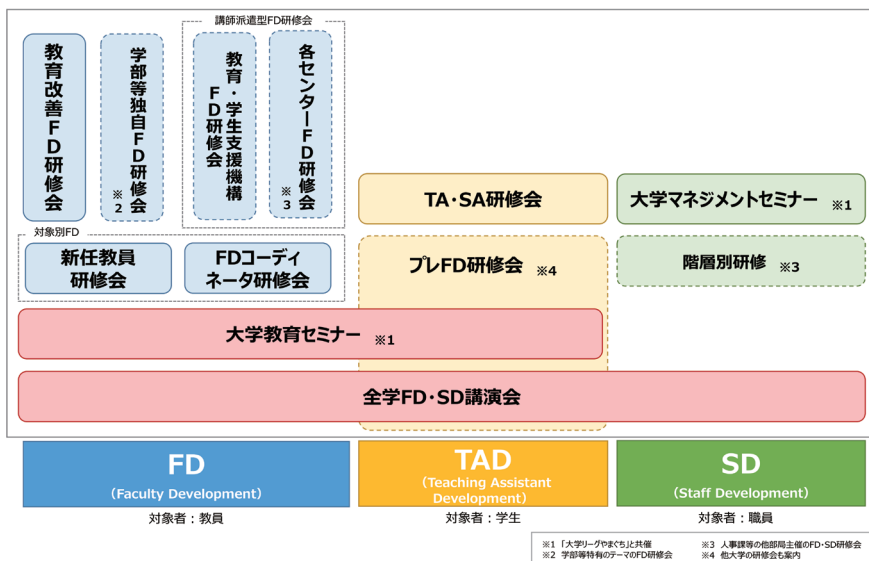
講師派遣型FD研修会

教育改善FD研修会

学部等独自FD研修会 ※2

教育・学生支援機構FD研修会

各センターFD研修会 ※3

TA・SA研修会

大学マネジメントセミナー ※1

対象別FD

新任教員研修会

FDコーディネータ研修会

プレFD研修会 ※4

階層別研修 ※3

大学教育セミナー ※1

全学FD・SD講演会

FD
(Faculty Development)
対象者：教員

TAD
(Teaching Assistant Development)
対象者：学生

SD
(Staff Development)
対象者：職員

※1 「大学リーグやまぐち」と共催
※2 学部等特有のテーマのFD研修会
※3 人事課等の他部局主催のFD・SD研修会
※4 他大学の研修会も案内